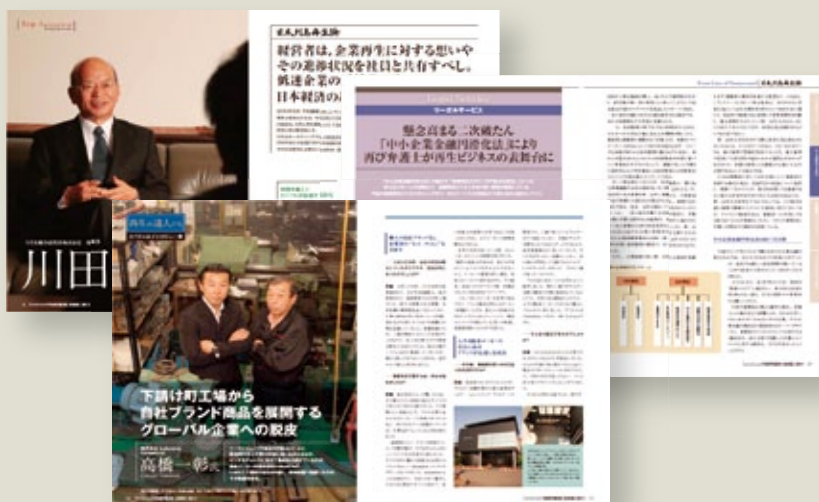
日本再生企業

経営者は、企業再生に対する想いや
その進捗状況を社員と共有すべし。
低迷企業の
日本経済の

川田

サービス

懸念高まる二次破たん
「中小企業金融円滑化法」により
再び弁護士が再生ビジネスの表舞台に

再生の達人

下請け町工場から
自社ブランド商品を展開する
グローバル企業への脱皮

高橋一彰氏